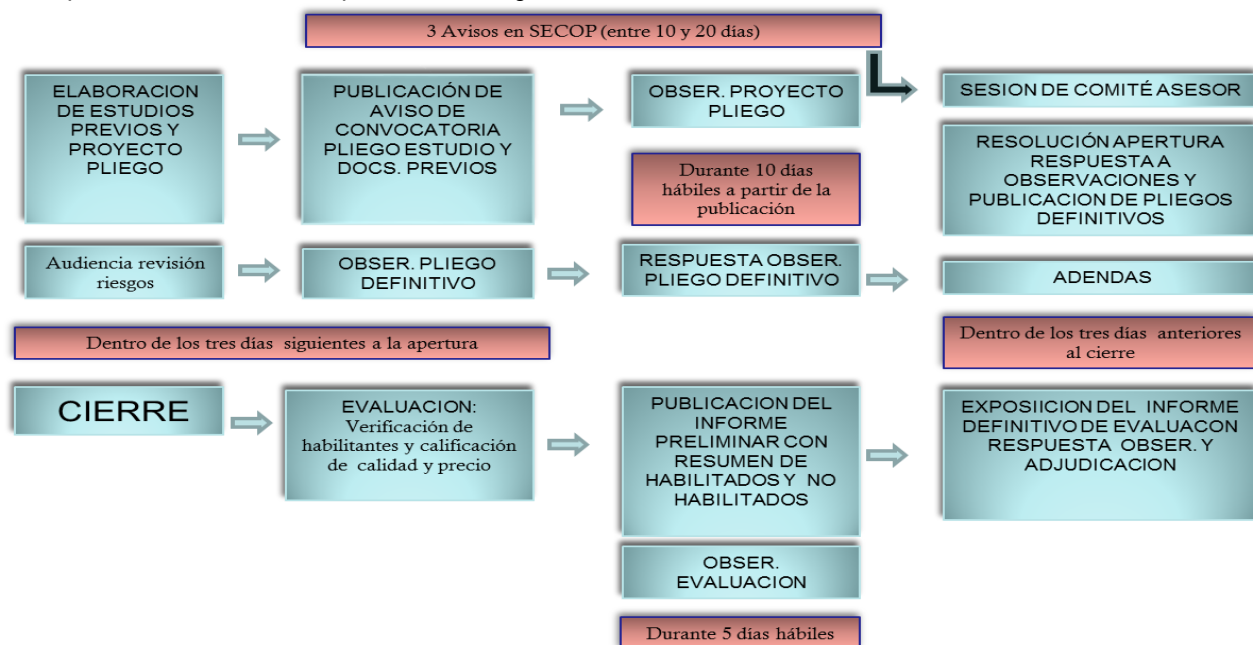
3 Avisos en SECOP (entre 10 y 20 días)

ELABORACION DE ESTUDIOS PREVIOS Y PROYECTO PLIEGO

PUBLICACIÓN DE AVISO DE CONVOCATORIA PLIEGO ESTUDIO Y DOCS. PREVIOS

OBSER. PROYECTO PLIEGO

Durante 10 días hábiles a partir de la publicación

SESION DE COMITÉ ASESOR

RESOLUCIÓN APERTURA RESPUESTA A OBSERVACIONES Y PUBLICACION DE PLIEGOS DEFINITIVOS

Audiencia revisión riesgos

OBSER. PLIEGO DEFINITIVO

RESPUESTA OBSER. PLIEGO DEFINITIVO

ADENDAS

Dentro de los tres días siguientes a la apertura

Dentro de los tres días anteriores al cierre

CIERRE

EVALUACION: Verificación de habilitantes y calificación de calidad y precio

PUBLICACION DEL INFORME PRELIMINAR CON RESUMEN DE HABILITADOS Y NO HABILITADOS

EXPOSIICION DEL INFORME DEFINITIVO DE EVALUACON RESPUESTA OBSER. Y ADJUDICACION

OBSER. EVALUACION

Durante 5 días hábiles